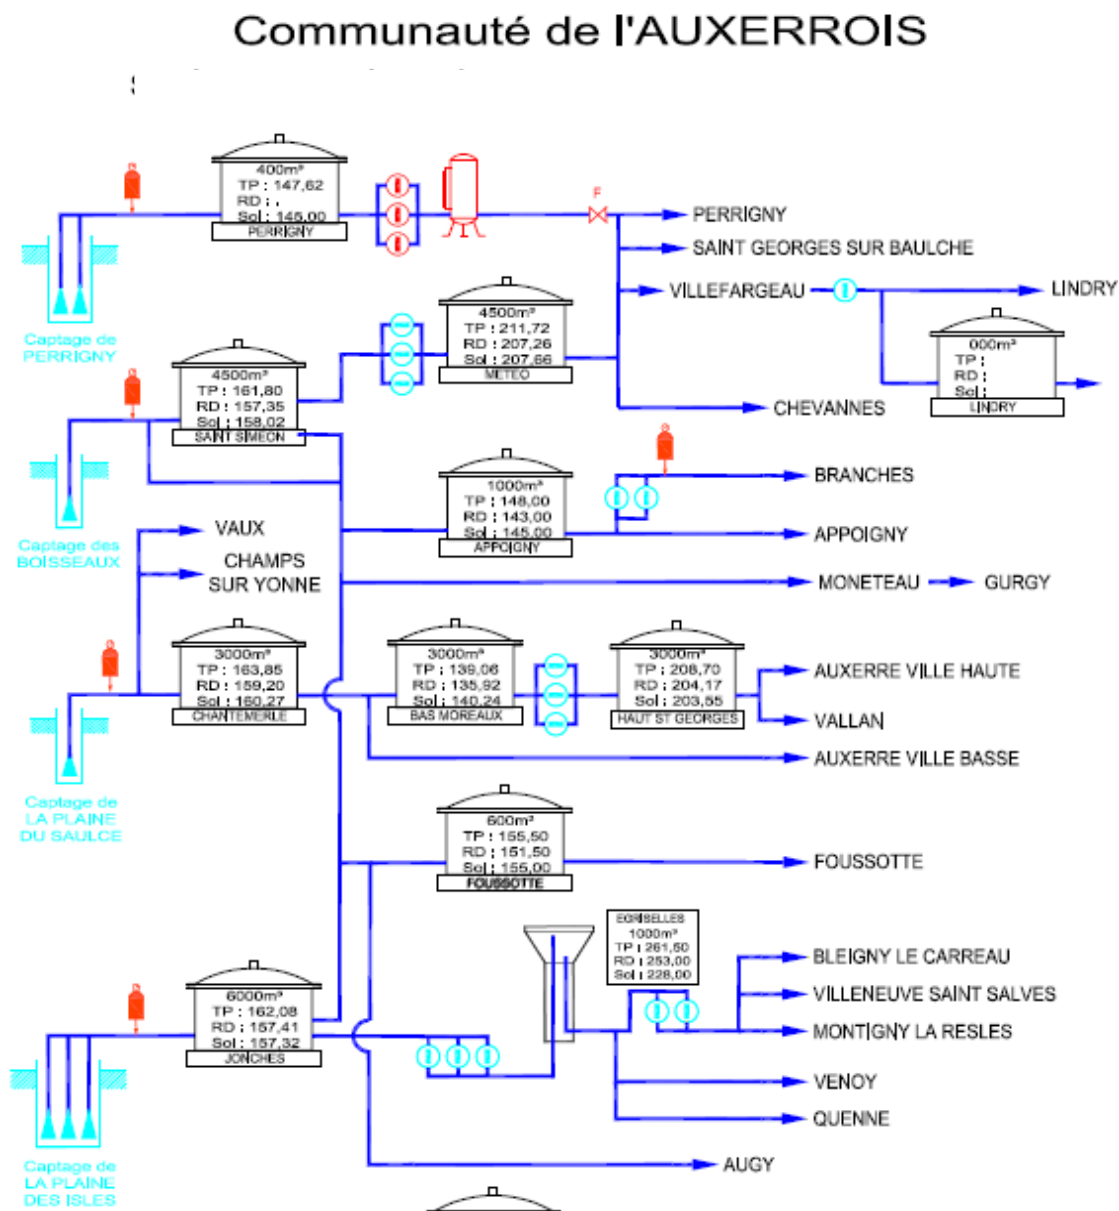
Communauté de l'AUXERROIS

400m³
TP : 147,62
RD : ,
Sol : 145,00
PERRIGNY

F

PERRIGNY
SAINT GEORGES SUR BAULCHE
VILLEFARGEAU
LINDRY

Captage de PERRIGNY

4500m³
TP : 211,72
RD : 207,26
Sol : 207,66
METEO

000m³
TP :
RD :
Sol :
LINDRY

4500m³
TP : 161,80
RD : 157,35
Sol : 158,02
SAINT SIMEON

CHEVANNES

Captage des BOISSEAUX

1000m³
TP : 148,00
RD : 143,00
Sol : 145,00
APPOIGNY

BRANCHES
APPOIGNY

VAUX
CHAMPS SUR YONNE

MONETEAU
GURGY

3000m³
TP : 163,85
RD : 159,20
Sol : 160,27
CHANTEMERLE

3000m³
TP : 139,06
RD : 135,92
Sol : 140,24
BAS MOREAUX

3000m³
TP : 208,70
RD : 204,17
Sol : 203,55
HAUT ST GEORGES

AUXERRE VILLE HAUTE
VALLAN
AUXERRE VILLE BASSE

Captage de LA PLAINE DU SAULCE

600m³
TP : 155,50
RD : 151,50
Sol : 155,00
FOUSSOTTE

FOUSSOTTE

EGRISELLES
1000m³
TP : 261,50
RD : 253,00
Sol : 228,00

BLEIGNY LE CARREAU
VILLENEUVE SAINT SALVES
MONTIGNY LA RESLES

6000m³
TP : 162,08
RD : 157,41
Sol : 157,32
JONCHES

VENOY
QUENNE
AUGY

Captage de LA PLAINE DES ISLES